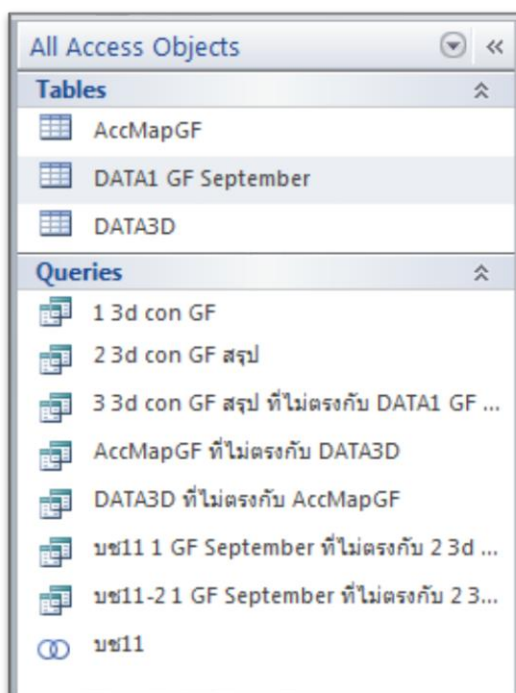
All Access Objects

Tables

AccMapGF

DATA1 GF September

DATA3D

Queries

1 3d con GF

2 3d con GF สรุป

3 3d con GF สรุป ที่ไม่ตรงกับ DATA1 GF ...

AccMapGF ที่ไม่ตรงกับ DATA3D

DATA3D ที่ไม่ตรงกับ AccMapGF

บช11 1 GF September ที่ไม่ตรงกับ 2 3d ...

บช11-2 1 GF September ที่ไม่ตรงกับ 2 3...

บช11